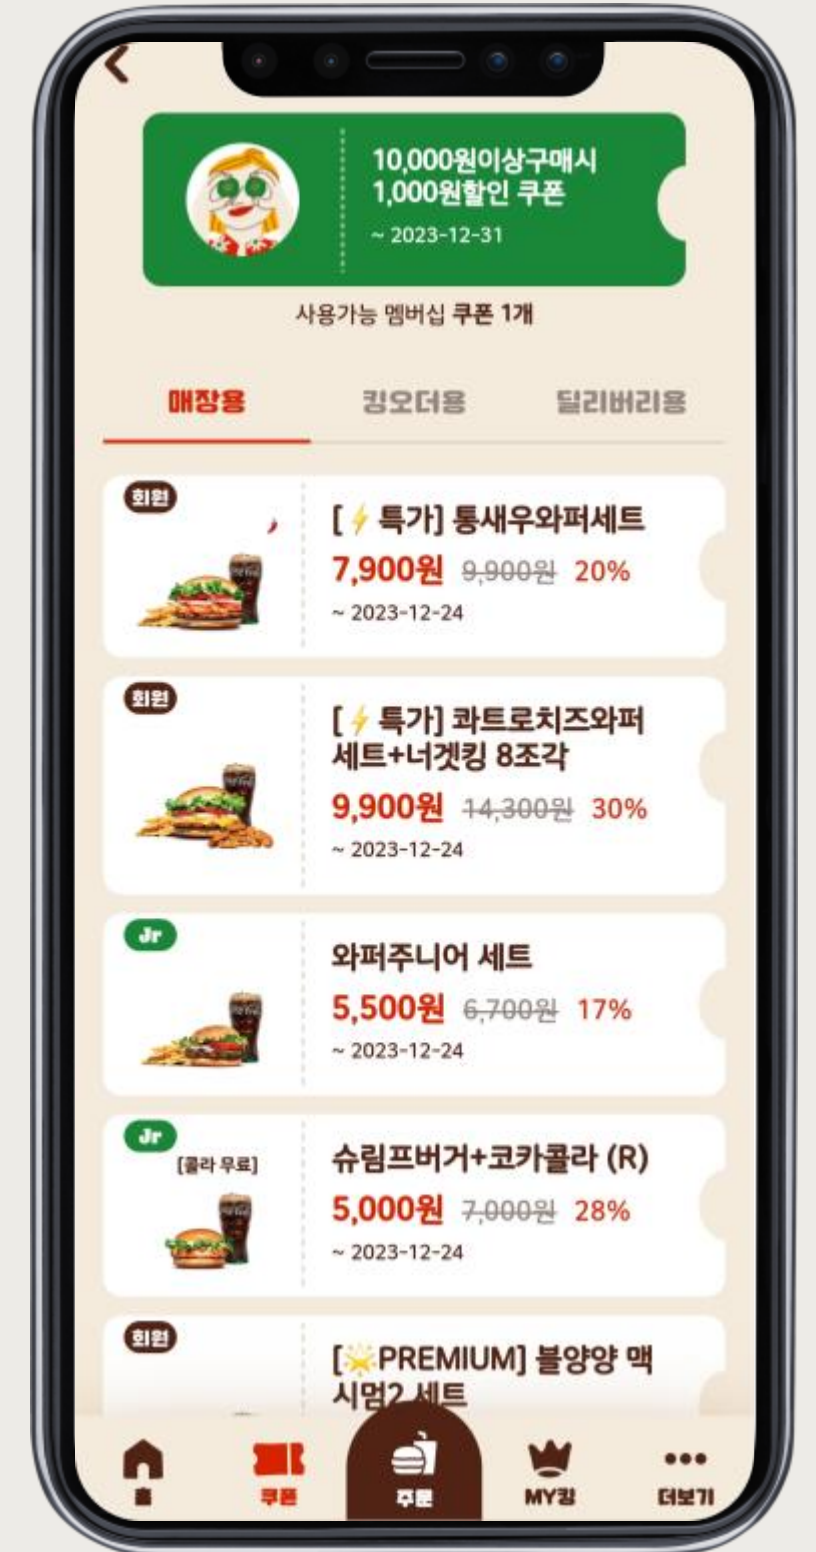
10,000원이상구매시
1,000원할인 쿠폰
~ 2023-12-31

사용가능 멤버십 쿠폰 1개

매장용 킹오더용 딜리버리용

회원
[⚡특가] 통새우와퍼세트
7,900원 ~~9,900원~~ 20%
~ 2023-12-24

회원
[⚡특가] 콰트로치즈와퍼 세트+너겟킹 8조각
9,900원 ~~14,300원~~ 30%
~ 2023-12-24

Jr
와퍼주니어 세트
5,500원 ~~6,700원~~ 17%
~ 2023-12-24

Jr
[콜라 무료]
슈림프버거+코카콜라 (R)
5,000원 ~~7,000원~~ 28%
~ 2023-12-24

회원
[🌟PREMIUM] 불양양 맥시멈2 세트

홈 쿠폰 주문 MY킹 더보기